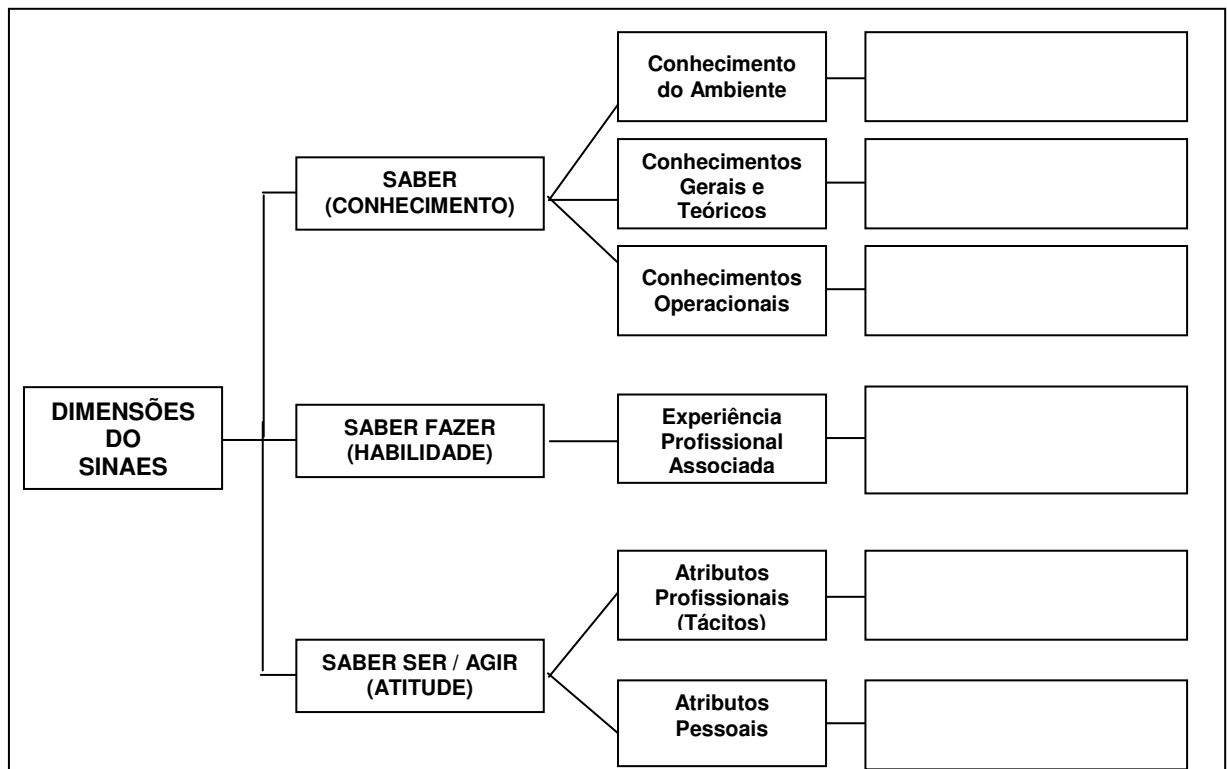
DIMENSÕES DO SINAES

SABER (CONHECIMENTO)

Conhecimento do Ambiente

Conhecimentos Gerais e Teóricos

Conhecimentos Operacionais

SABER FAZER (HABILIDADE)

Experiência Profissional Associada

SABER SER / AGIR (ATITUDE)

Atributos Profissionais (Tácitos)

Atributos Pessoais